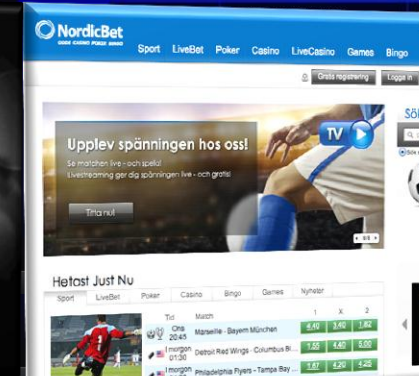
NordicBet
ODDS CASINO POKER BINGO

Sport LiveBet Poker Casino LiveCasino Games Bingo

Gratis registrering Logga in

Upplev spänningen hos oss!

Se matchen live - och spela!
Livestreaming ger dig spänningen live - och gratis!

Titta nu!

TV

Sö

Hetast Just Nu

Sport LiveBet Poker Casino Bingo Games Nyheter

Tid Match 1 X 2

Ons 20:45 Marseille - Bayern München 4.40 3.40 1.82

I morgon Detroit Red Wings - Columbus Bl 1.55 4.60 5.00

I morgon Philadelphia Flyers - Tampa Bay 1.87 4.20 4.25